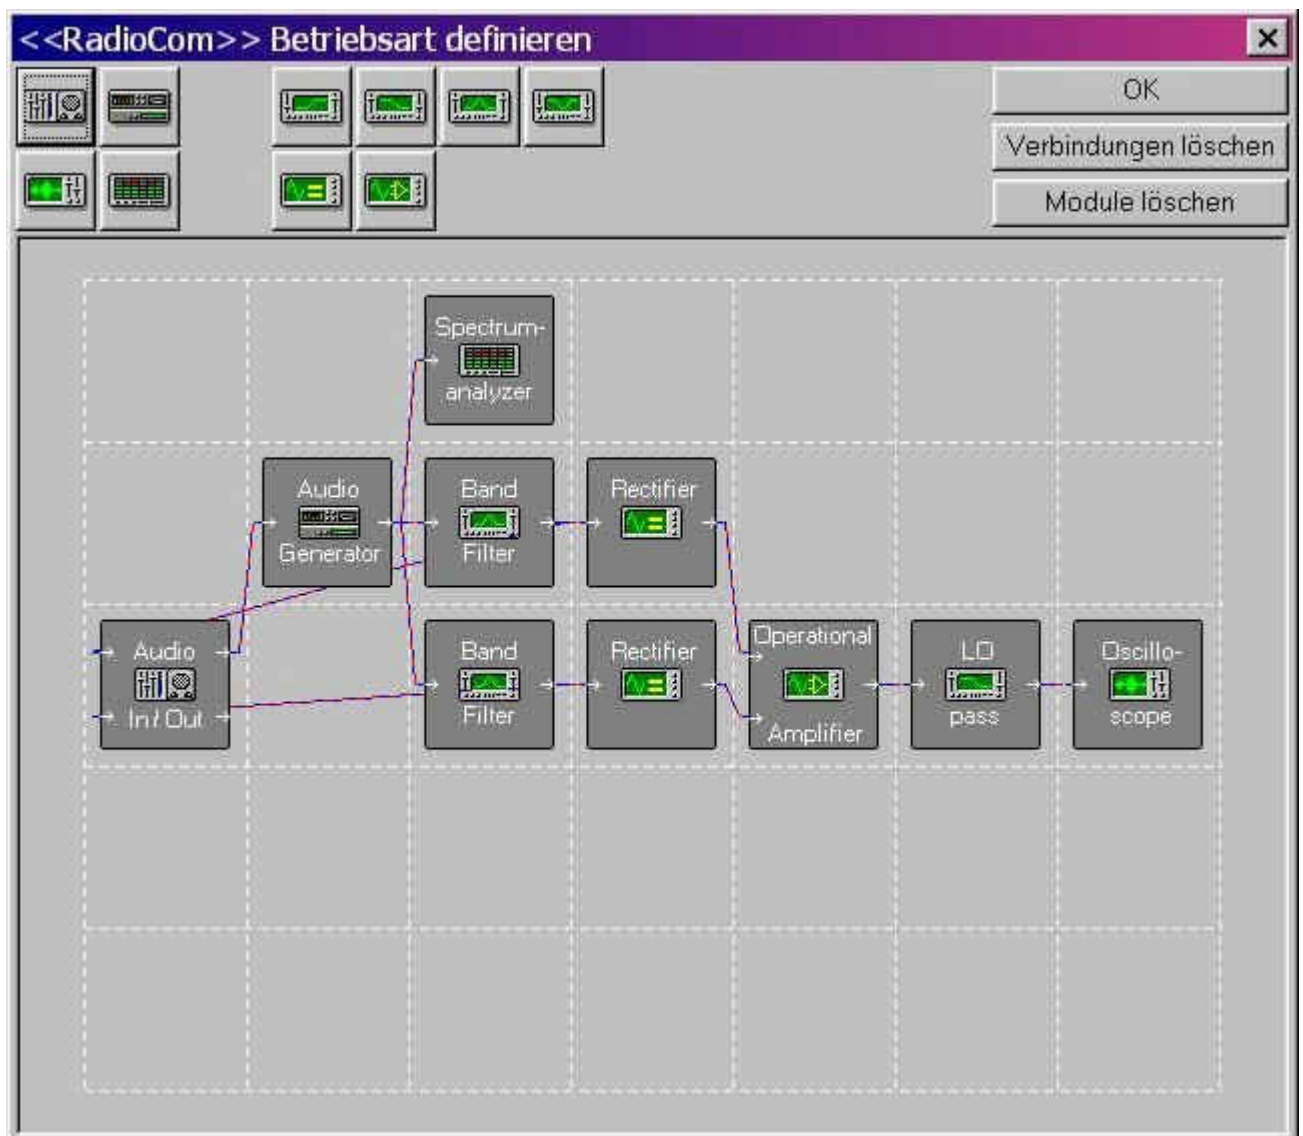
<<RadioCom>> Betriebsart definieren

OK

Verbindungen löschen

Module löschen

Spectrum-
analyzer

Audio
Generator

Band
Filter

Rectifier

Audio
In/Out

Band
Filter

Rectifier

Operational
Amplifier

LO
pass

Oscillo-
scope